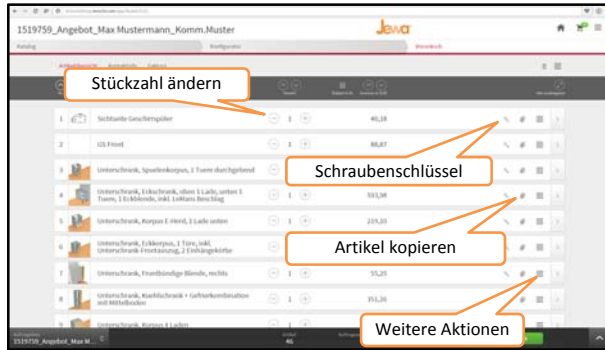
1519759_Angebot_Max Mustermann_Komm.Muster

Jewa

Katalog

Konfigurator

Warenkorb

Stückzahl ändern

1

Sichtbare Geschirrspüler

1

40,18

2

GS Front

1

88,87

3

Unterschrank, Spülenkorpus, 1 Tuere durchgehend

1

Schraubenschlüssel

4

Unterschrank, Eckschrank, oben 1 Lade, unten 1 Tuere, 1 Eckblende, inkl. 1xMars Beschlag

1

593,98

5

Unterschrank, Korpus E-Herd, 1 Lade unten

1

239,20

6

Unterschrank, Eckkorpus, 1 Türe, inkl. Unterschrank-Frontauszug, 2 Einhängekörbe

1

Artikel kopieren

7

Unterschrank, Frontbündige Blende, rechts

1

55,25

8

Unterschrank, Kuehlschrank + Gefrierkombination mit Mittelboden

1

351,26

9

Unterschrank, Korpus 4 Laden

Weitere Aktionen

1519759_Angebot_Max M...

Artikel

46